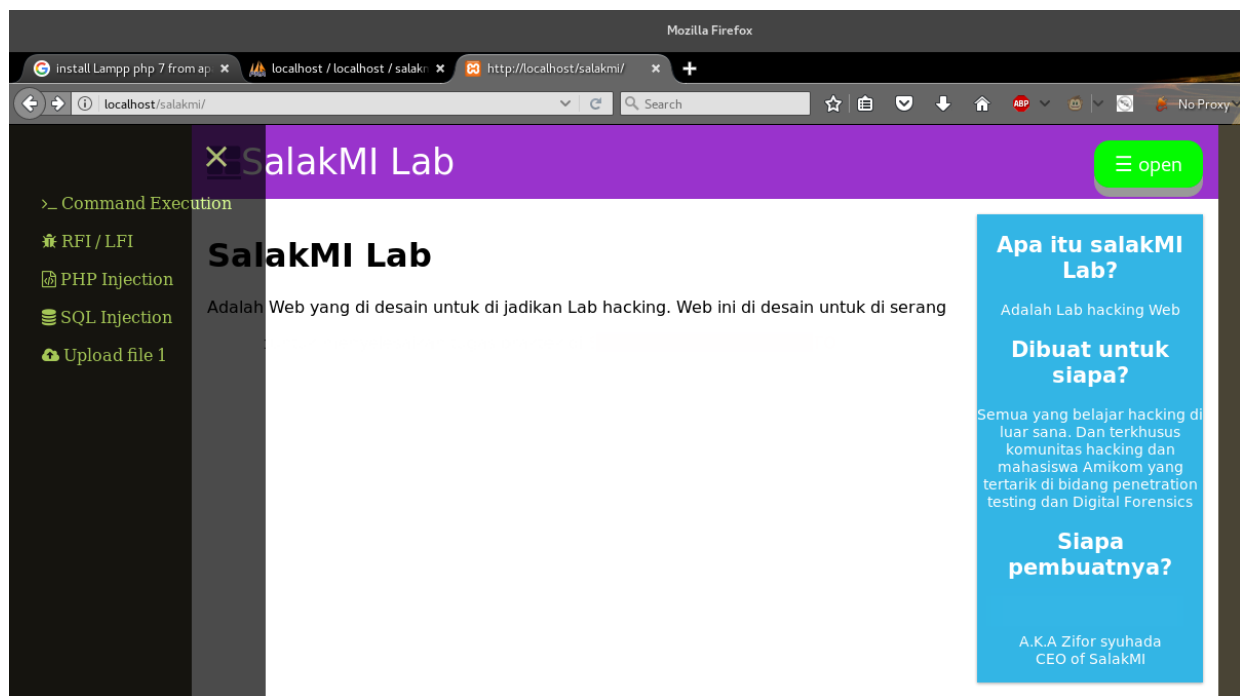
Mozilla Firefox

install Lampp php 7 from ap ×
localhost / localhost / salakn ×
http://localhost/salakmi/ ×
+

localhost/salakmi/
Search
No Proxy

× SalakMI Lab
☰ open

>_ Command Execution
RFI / LFI
PHP Injection
SQL Injection
Upload file 1

SalakMI Lab

Adalah Web yang di desain untuk di jadikan Lab hacking. Web ini di desain untuk di serang

Apa itu salakMI Lab?

Adalah Lab hacking Web

Dibuat untuk siapa?

Semua yang belajar hacking di luar sana. Dan terkhusus komunitas hacking dan mahasiswa Amikom yang tertarik di bidang penetration testing dan Digital Forensics

Siapa pembuatnya?

A.K.A Zifor syuhada
CEO of SalakMI